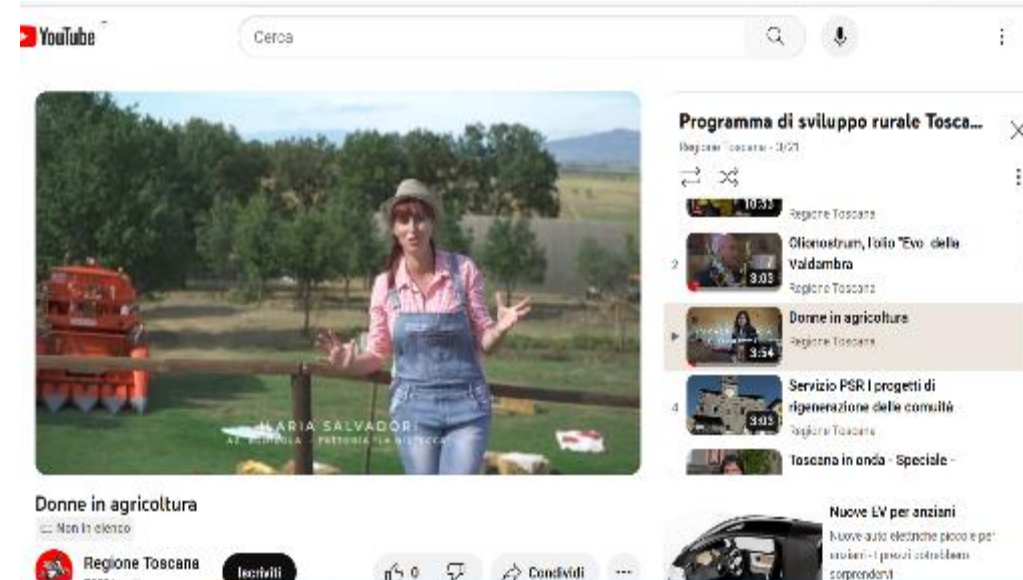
YouTube

Cerca

ILARIA SALVADORI
AZ. AGRICOLA - FATTORIA "LA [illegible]"

Donne in agricoltura
Non in elenco

Regione Toscana

Iscriviti

0

Condividi

...

Programma di sviluppo rurale Tosca...
Regione Toscana - 3/21

10:55
Regione Toscana

2
3:03
Olionostrum, l'olio "Evo" della Valdambra
Regione Toscana

3:54
Donne in agricoltura
Regione Toscana

4
3:03
Servizio PSR I progetti di rigenerazione delle comunità
Regione Toscana

Toscana in onda - Speciale -

Nuove EV per anziani
Nuove auto elettriche piccole per anziani - I prezzi potrebbero sorprenderti